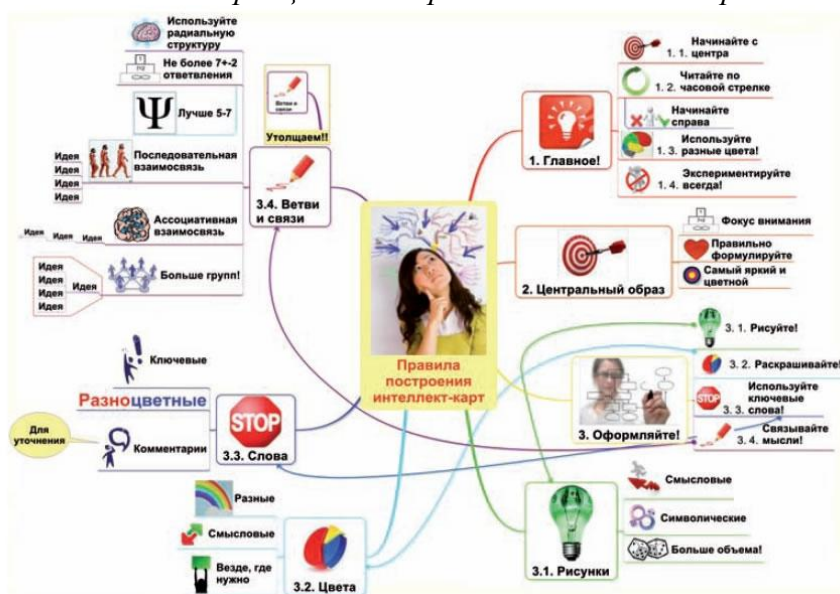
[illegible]

Используйте радиальную структуру

Не более 7+-2 ответвления

Лучше 5-7

Идея
Идея
Идея
Идея

Последовательная взаимосвязь

Ассоциативная взаимосвязь

Идея Идея Идея

Идея
Идея
Идея
Идея
Идея

Больше групп!

Ветви и связи

Утолщаем!!

3.4. Ветви и связи

Начинайте с 1. 1. центра

Читайте по 1. 2. часовой стрелке

Начинайте справа

Используйте 1. 3. разные цвета!

Экспериментируйте 1. 4. всегда!

1. Главное!

Фокус внимания

Правильно формулируйте

Самый яркий и цветной

2. Центральный образ

Правила построения интеллект-карт

Ключевые

Разноцветные

Для уточнения

Комментарии

STOP

3.3. Слова

3. 1. Рисуйте!

3. 2. Раскрашивайте!

STOP

Используйте ключевые 3. 3. слова!

Связывайте 3. 4. мысли!

3. Оформляйте!

Смысловые

Символические

Больше объема!

3.1. Рисунки

Разные

Смысловые

Везде, где нужно

3.2. Цвета